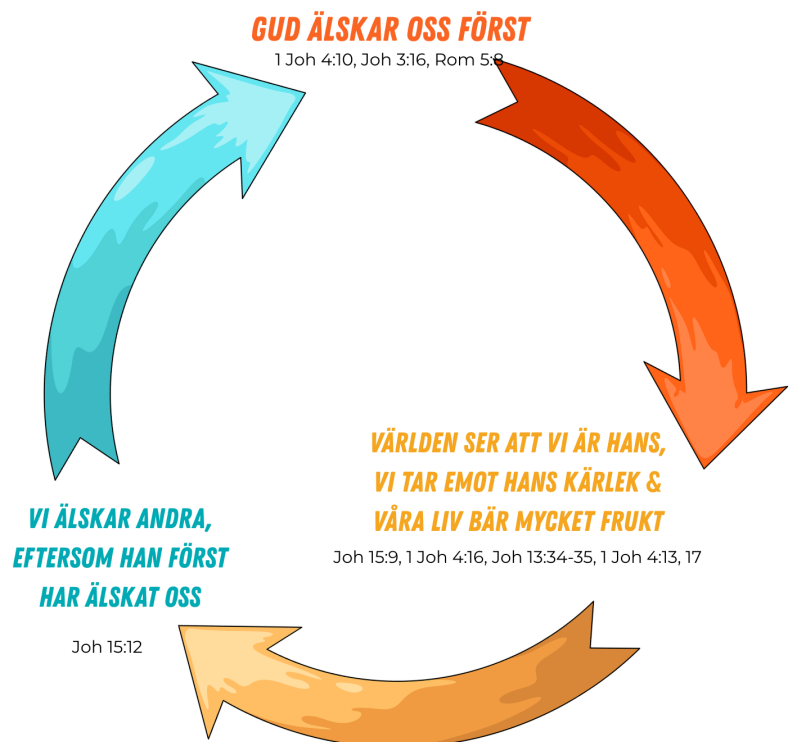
GUD ÄLSKAR OSS FÖRST
1 Joh 4:10, Joh 3:16, Rom 5:8

VÄRLDEN SER ATT VI ÄR HANS, VI TAR EMOT HANS KÄRLEK & VÅRA LIV BÄR MYCKET FRUKT
Joh 15:9, 1 Joh 4:16, Joh 13:34-35, 1 Joh 4:13, 17

VI ÄLSKAR ANDRA, EFTERSOM HAN FÖRST HAR ÄLSKAT OSS
Joh 15:12